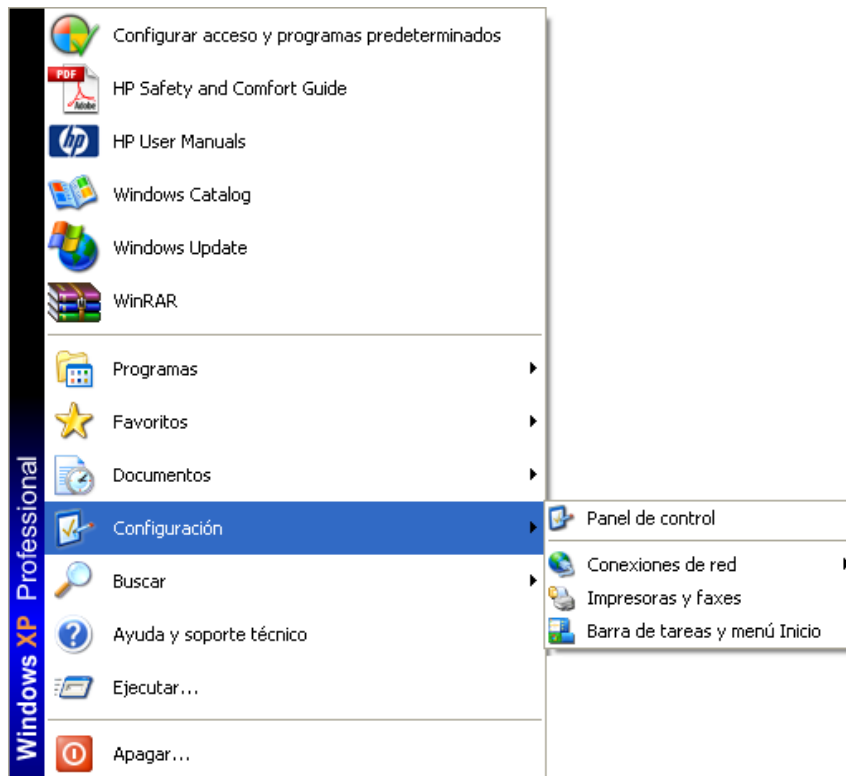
Configurar acceso y programas predeterminados
PDF
HP Safety and Comfort Guide
HP User Manuals
Windows Catalog
Windows Update
WinRAR
Programas
Favoritos
Documentos
Configuración
Buscar
Ayuda y soporte técnico
Ejecutar...
Apagar...

Panel de control
Conexiones de red
Impresoras y faxes
Barra de tareas y menú Inicio

Windows XP Professional